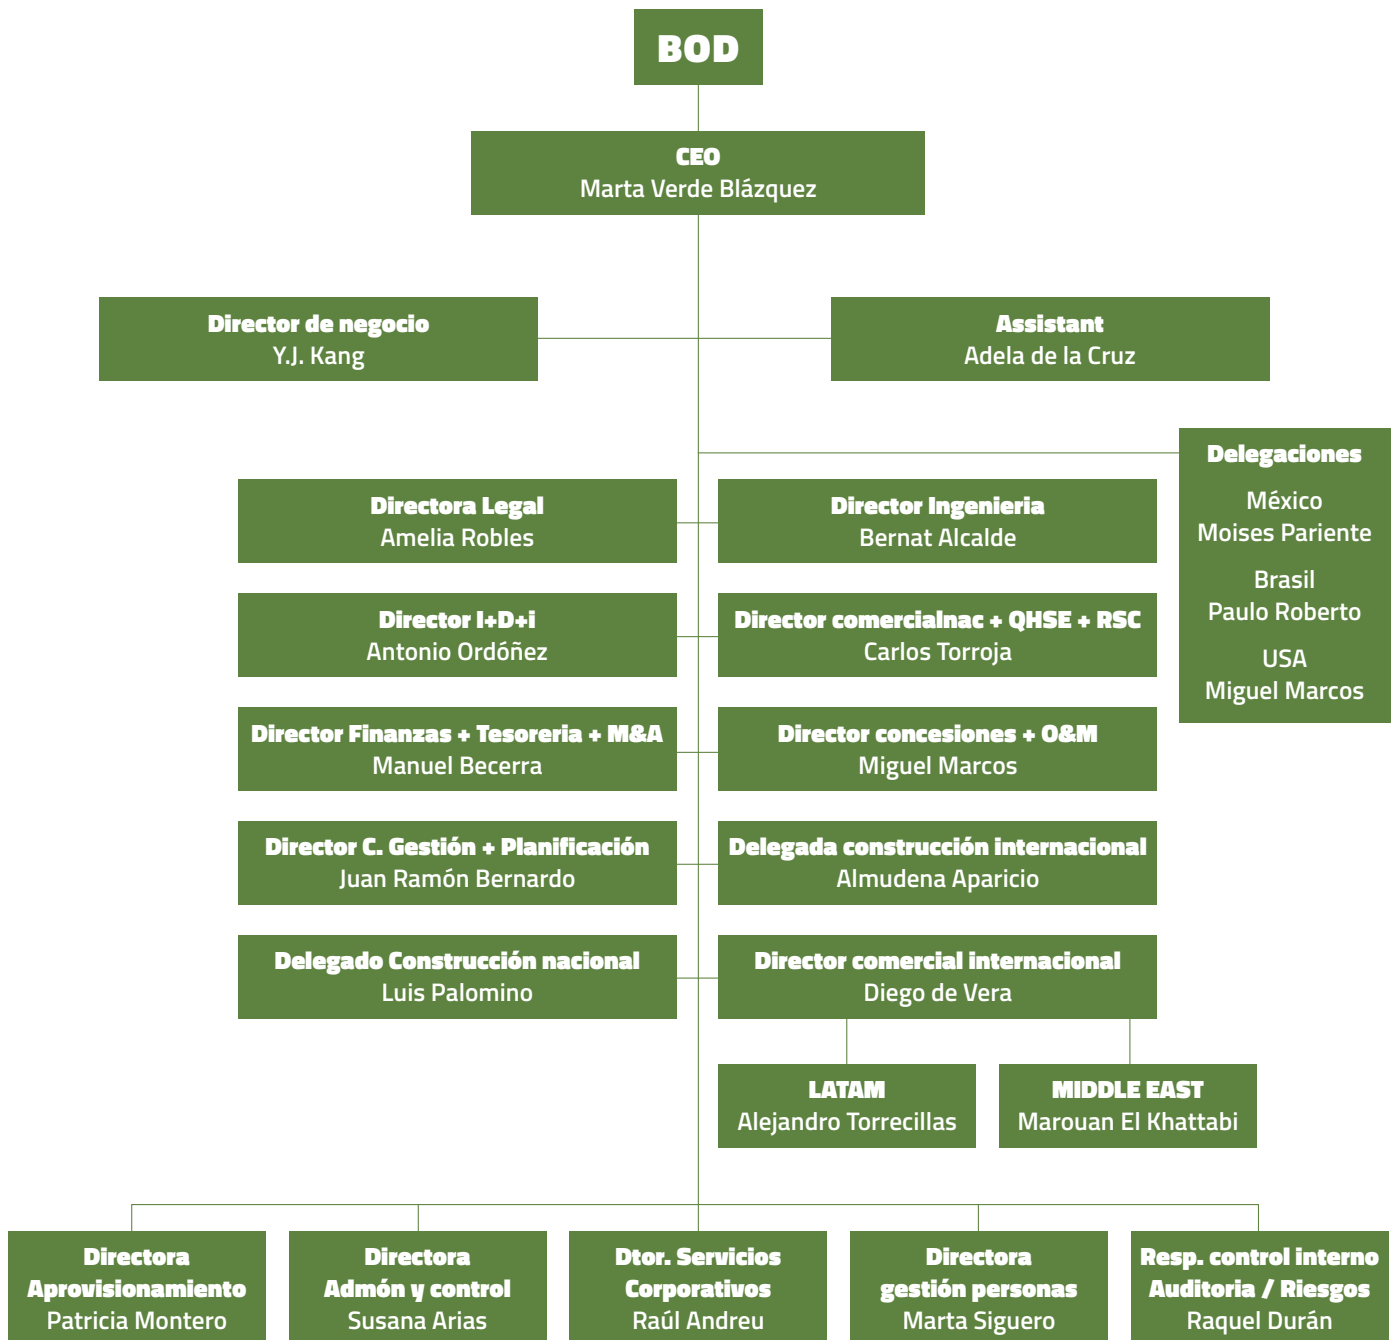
BOD

CEO
Marta Verde Blázquez

Director de negocio
Y.J. Kang

Assistant
Adela de la Cruz

Delegaciones
México
Moises Pariente
Brasil
Paulo Roberto
USA
Miguel Marcos

Directora Legal
Amelia Robles

Director Ingenieria
Bernat Alcalde

Director I+D+i
Antonio Ordóñez

Director comercialnac + QHSE + RSC
Carlos Torroja

Director Finanzas + Tesoreria + M&A
Manuel Becerra

Director concesiones + O&M
Miguel Marcos

Director C. Gestión + Planificación
Juan Ramón Bernardo

Delegada construcción internacional
Almudena Aparicio

Delegado Construcción nacional
Luis Palomino

Director comercial internacional
Diego de Vera

LATAM
Alejandro Torrecillas

MIDDLE EAST
Marouan El Khattabi

Directora Aprovisionamiento
Patricia Montero

Directora Admón y control
Susana Arias

Dtor. Servicios Corporativos
Raúl Andreu

Directora gestión personas
Marta Siguero

Resp. control interno Auditoria / Riesgos
Raquel Durán